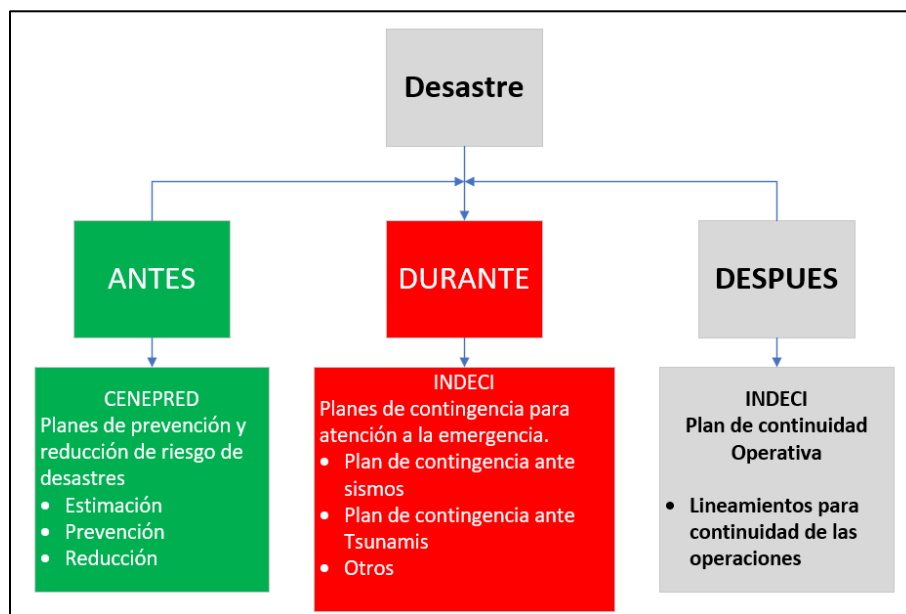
Desastre

ANTES

DURANTE

DESPUES

CENEPRED
Planes de prevención y reducción de riesgo de desastres
- Estimación
- Prevención
- Reducción

INDECI
Planes de contingencia para atención a la emergencia.
- Plan de contingencia ante sismos
- Plan de contingencia ante Tsunamis
- Otros

INDECI
Plan de continuidad Operativa

- Lineamientos para continuidad de las operaciones